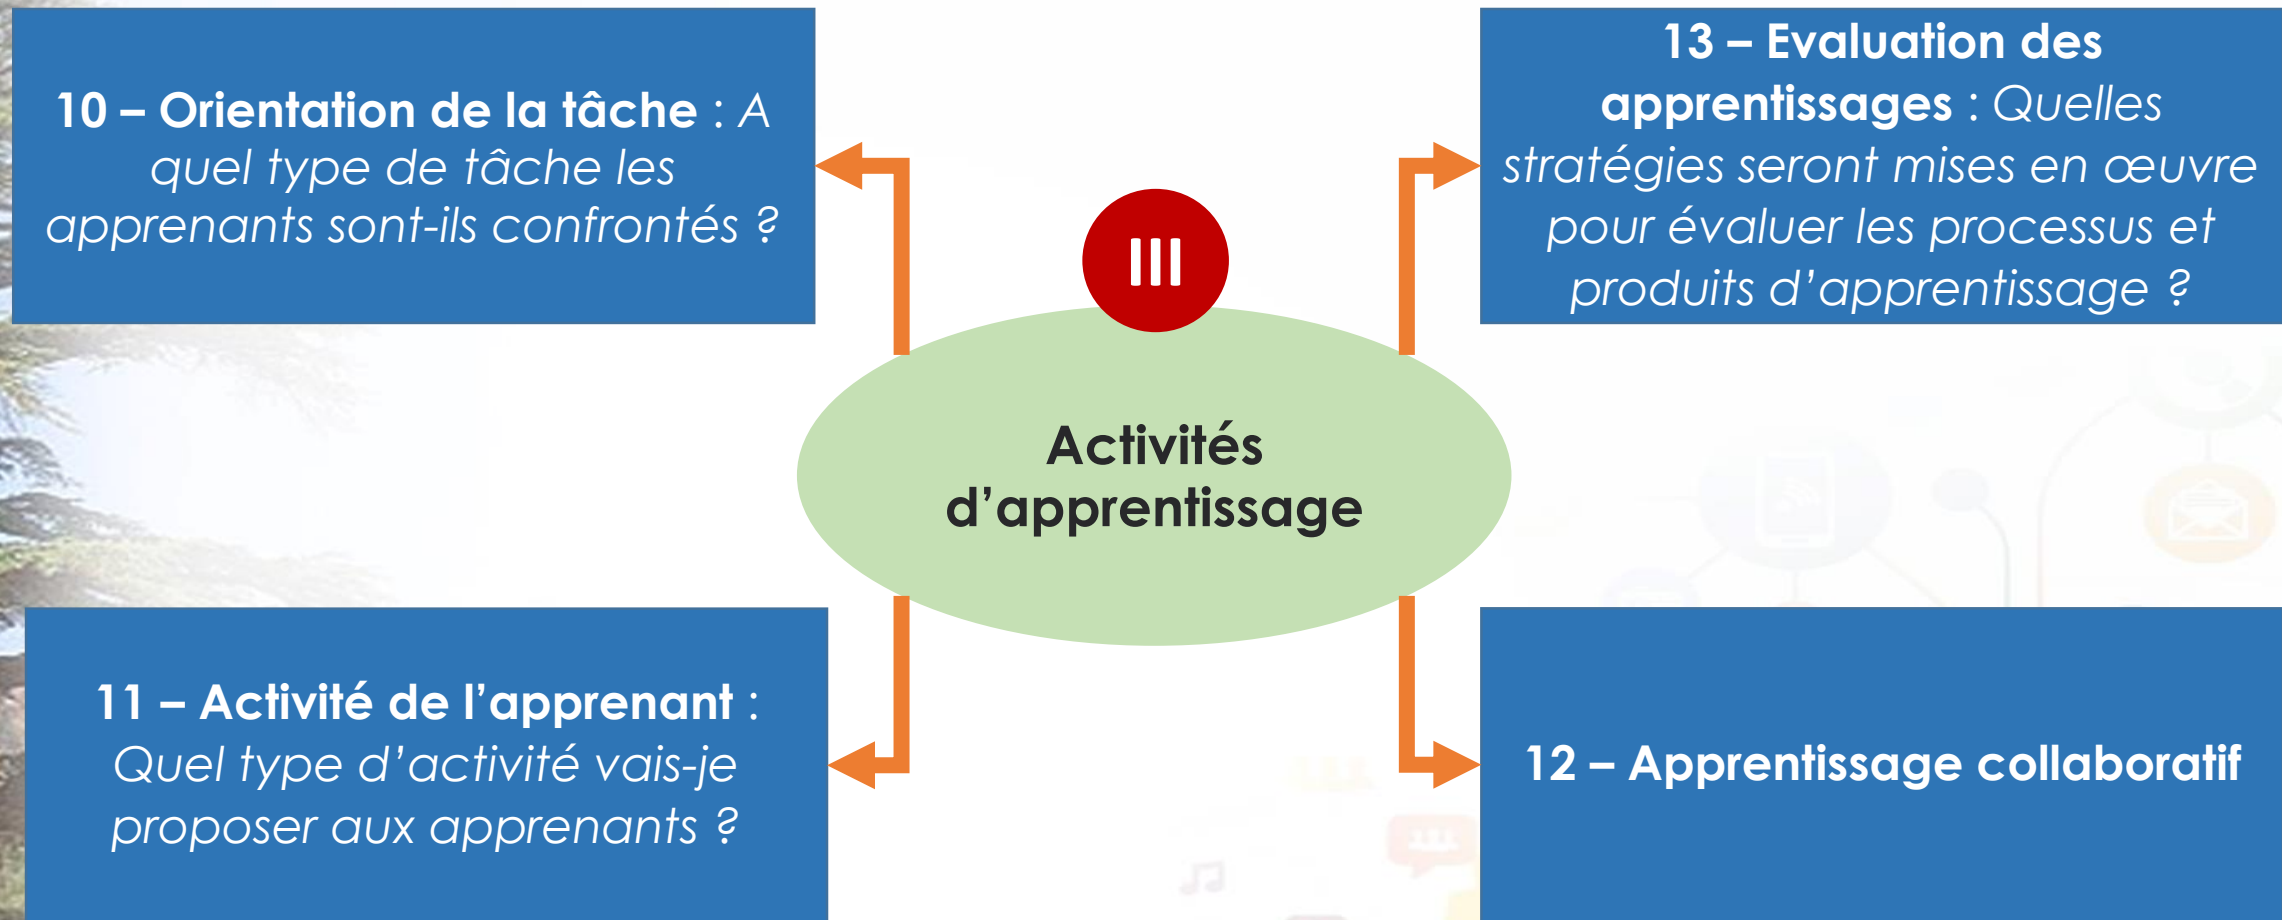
10 – Orientation de la tâche : A quel type de tâche les apprenants sont-ils confrontés ?

13 – Evaluation des apprentissages : Quelles stratégies seront mises en œuvre pour évaluer les processus et produits d'apprentissage ?

III

Activités d'apprentissage

11 – Activité de l'apprenant : Quel type d'activité vais-je proposer aux apprenants ?

12 – Apprentissage collaboratif